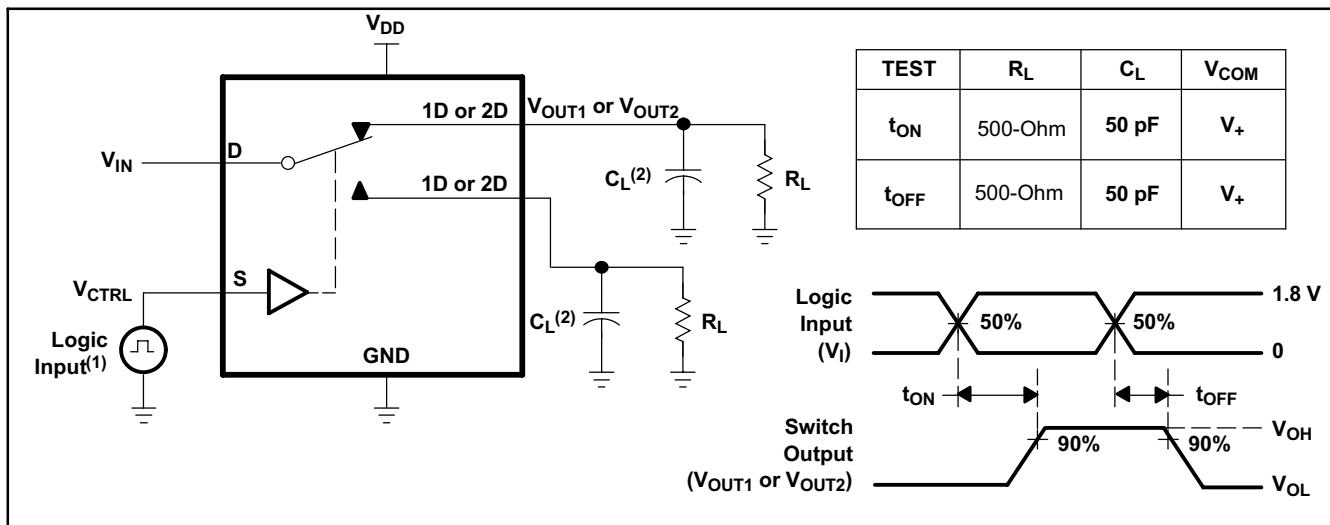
$V_{DD}$

1D or 2D

$V_{OUT1}$ or $V_{OUT2}$

$V_{IN}$

D

1D or 2D

$C_L^{(2)}$

$R_L$

$V_{CTRL}$

S

Logic Input$^{(1)}$

GND

$C_L^{(2)}$

$R_L$

| TEST | $R_L$ | $C_L$ | $V_{COM}$ |
|---|---|---|---|
| $t_{ON}$ | 500-Ohm | 50 pF | $V_+$ |
| $t_{OFF}$ | 500-Ohm | 50 pF | $V_+$ |

Logic Input ($V_I$)

50%

50%

1.8 V

0

$t_{ON}$

$t_{OFF}$

Switch Output ($V_{OUT1}$ or $V_{OUT2}$)

90%

90%

$V_{OH}$

$V_{OL}$